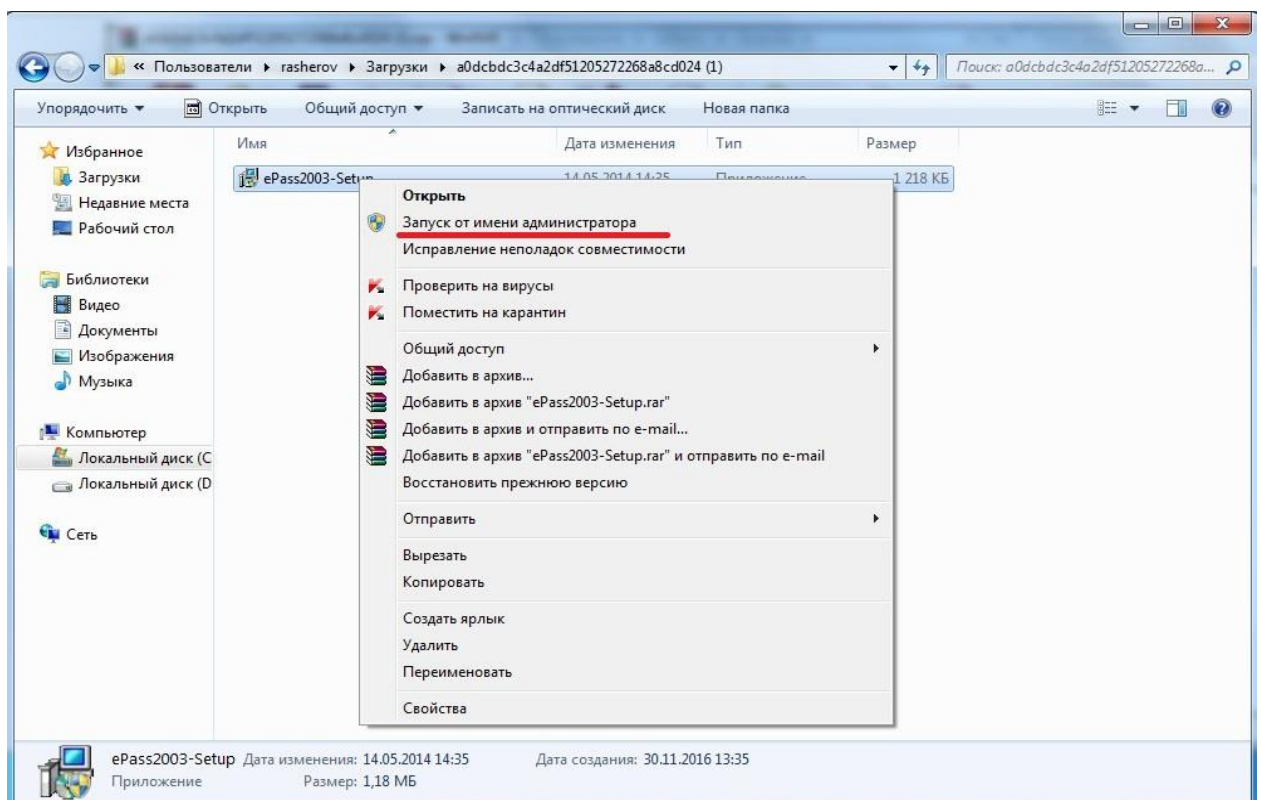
« Пользователи ▸ rasherov ▸ Загрузки ▸ a0dcbdc3c4a2df51205272268a8cd024 (1)

Поиск: a0dcbdc3c4a2df51205272268a...

Упорядочить ▾ Открыть Общий доступ ▾ Записать на оптический диск Новая папка

Избранное
Загрузки
Недавние места
Рабочий стол

Библиотеки
Видео
Документы
Изображения
Музыка

Компьютер
Локальный диск (C
Локальный диск (D

Сеть

| Имя | Дата изменения | Тип | Размер |
|---|---|---|---|
| ePass2003-Setu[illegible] | 14.05.2014 14:35 | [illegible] | 1 218 КБ |

Открыть
Запуск от имени администратора
Исправление неполадок совместимости
Проверить на вирусы
Поместить на карантин
Общий доступ
Добавить в архив...
Добавить в архив "ePass2003-Setup.rar"
Добавить в архив и отправить по e-mail...
Добавить в архив "ePass2003-Setup.rar" и отправить по e-mail
Восстановить прежнюю версию
Отправить
Вырезать
Копировать
Создать ярлык
Удалить
Переименовать
Свойства

ePass2003-Setup Дата изменения: 14.05.2014 14:35 Дата создания: 30.11.2016 13:35
Приложение Размер: 1,18 МБ